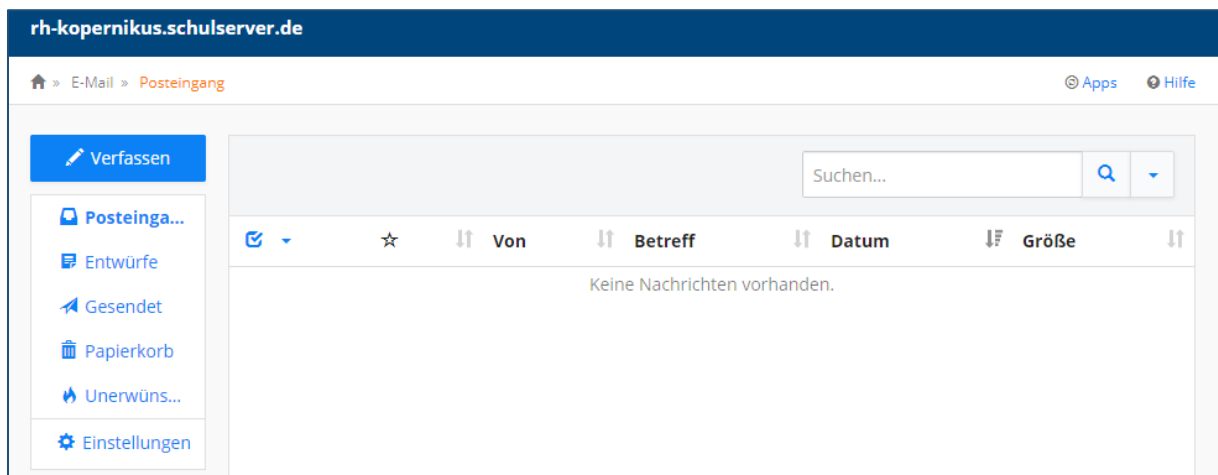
rh-kopernikus.schulserver.de

» E-Mail » Posteingang

Apps Hilfe

Verfassen

Suchen...

Posteinga...
Entwürfe
Gesendet
Papierkorb
Unerwüns...
Einstellungen

| | ☆ | Von | Betreff | Datum | Größe |
|---|---|---|---|---|---|

Keine Nachrichten vorhanden.